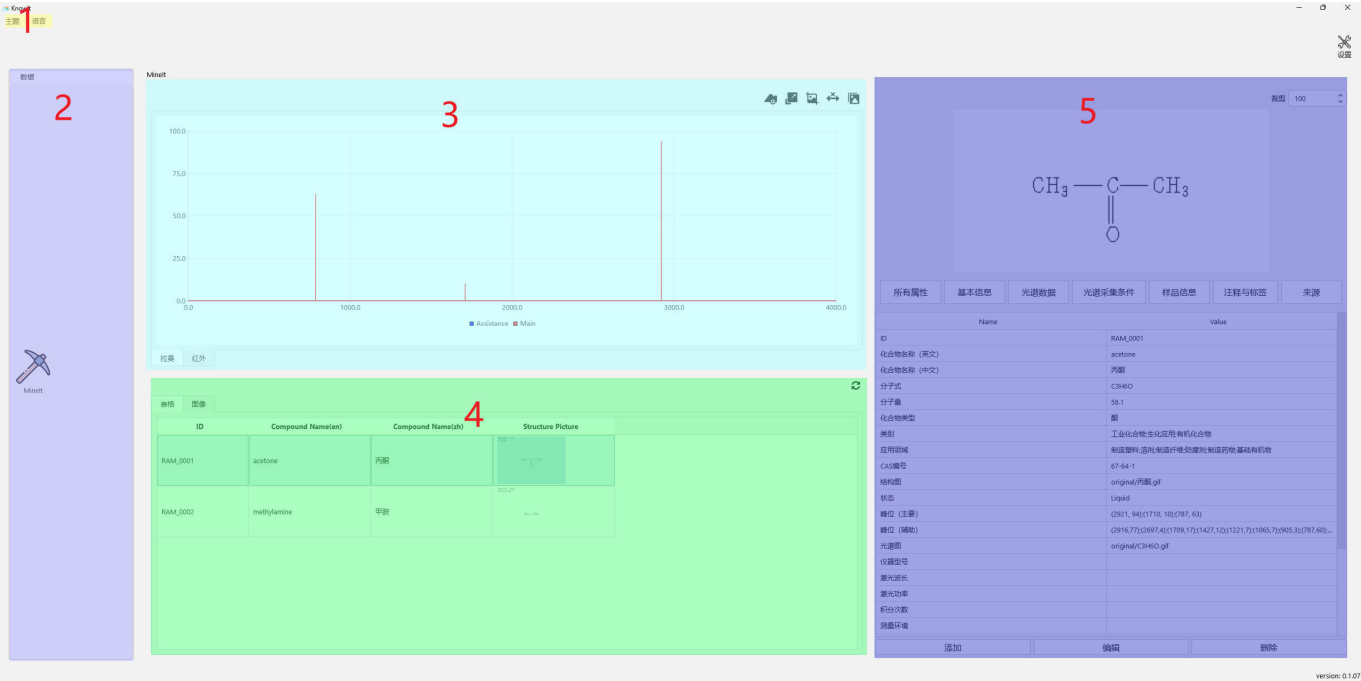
Knowit
1
主题 语言

设置

数据
2

Minelt

Minelt
3

100.0
75.0
50.0
25.0
0.0
0.0 1000.0 2000.0 3000.0 4000.0

Assistance Main

拉曼 红外

4
表格 图像

| ID | Compound Name(en) | Compound Name(zh) | Structure Picture |
|---|---|---|---|
| RAM_0001 | acetone | 丙酮 | |
| RAM_0002 | methylamine | 甲胺 | |

5
视图 100

$CH_3-C(=O)-CH_3$

所有属性 基本信息 光谱数据 光谱采集条件 样品信息 注释与标签 来源

| Name | Value |
|---|---|
| ID | RAM_0001 |
| 化合物名称（英文） | acetone |
| 化合物名称（中文） | 丙酮 |
| 分子式 | C3H6O |
| 分子量 | 58.1 |
| 化合物类型 | 酮 |
| 类别 | 工业化合物;生化应用;有机化合物 |
| 应用领域 | 制造塑料;溶剂;制造纤维;防腐剂;制造药物;基础有机物 |
| CAS编号 | 67-64-1 |
| 结构图 | original/丙酮.gif |
| 状态 | Liquid |
| 峰位（主要） | (2921, 94);(1710, 10);(787, 63) |
| 峰位（辅助） | (2916,77);(2697,4);(1709,17);(1427,12);(1221,7);(1065,7);(905,3);(787,60);... |
| 光谱图 | original/C3H6O.gif |
| 仪器型号 | |
| 激光波长 | |
| 激光功率 | |
| 积分次数 | |
| 测量环境 | |

添加 编辑 删除

version: 0.1.07